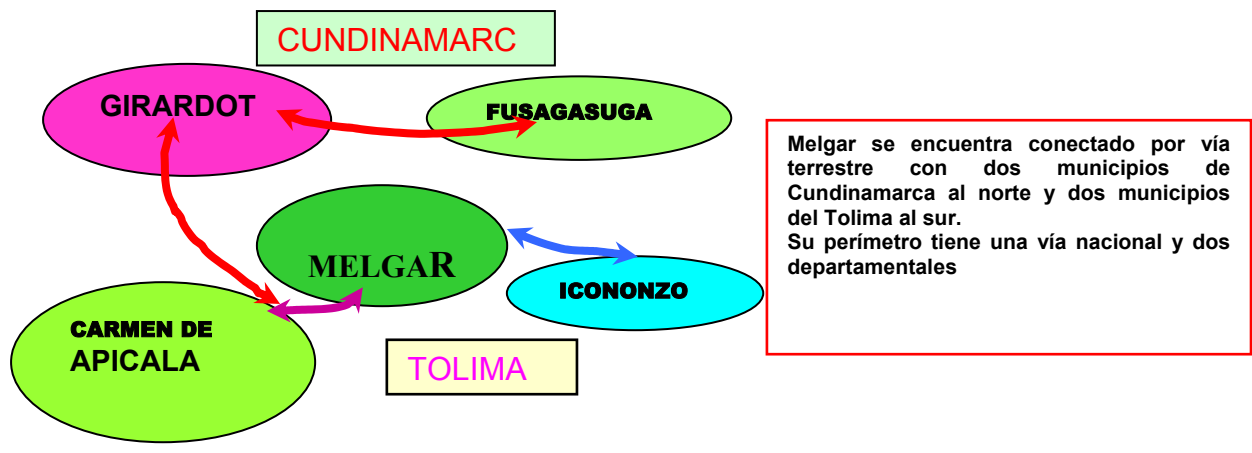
CUNDINAMARC

GIRARDOT

FUSAGASUGA

Melgar se encuentra conectado por vía terrestre con dos municipios de Cundinamarca al norte y dos municipios del Tolima al sur.
Su perímetro tiene una vía nacional y dos departamentales

MELGAR

ICONONZO

CARMEN DE APICALA

TOLIMA